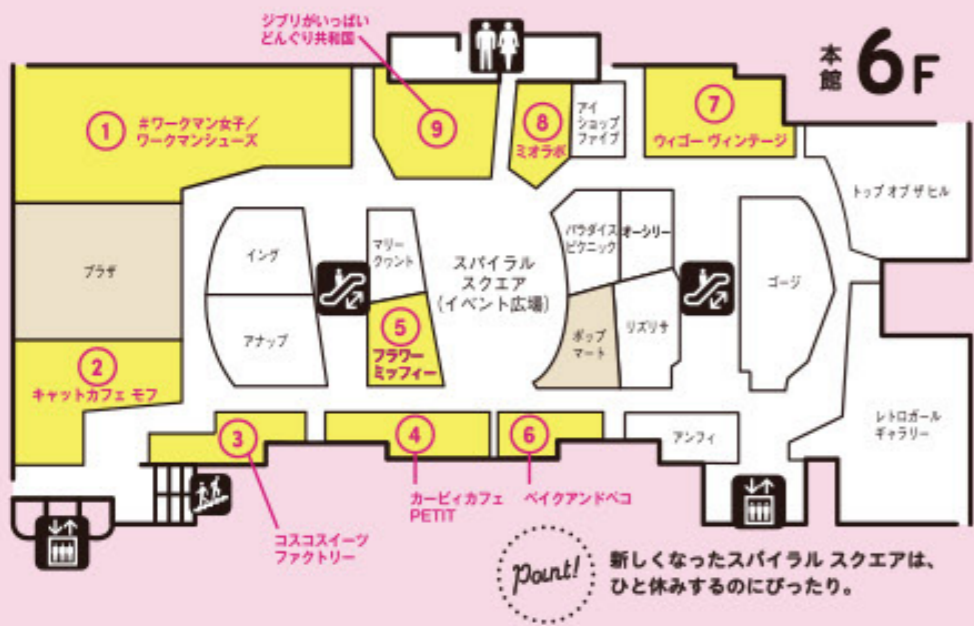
本館 6F

ジブリがいっぱい どんぐり共和国

1 #ワークマン女子／ワークマンシューズ

9

8 ミオラボ

アイ ショップ ファイブ

7 ウィゴー ヴィンテージ

トップ オブ ザ ヒル

プラザ

イング

マリークワント

スパイラル スクエア（イベント広場）

パラダイス ピクニック

オーシリー

ゴージ

アナップ

5 フラワー ミッフィー

ポップ マート

リズリサ

2 キャットカフェ モフ

レトロガール ギャラリー

3

4

6

アンフィ

コスコスイーツ ファクトリー

カービィカフェ PETIT

ベイクアンドベコ

Point! 新しくなったスパイラル スクエアは、ひと休みするのにぴったり。